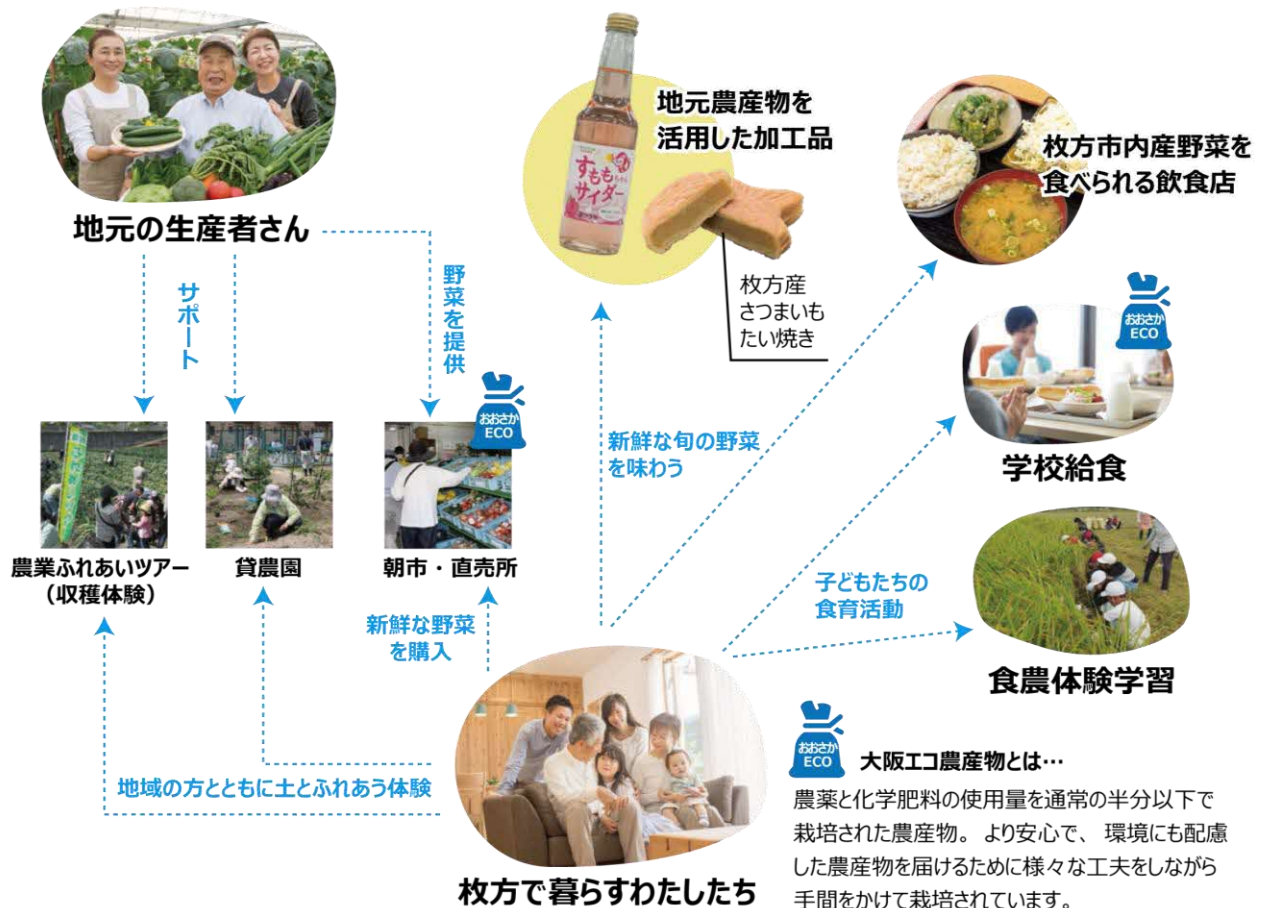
地元の生産者さん

サポート

野菜を提供

おおさかECO

農業ふれあいツアー（収穫体験）

貸農園

朝市・直売所

新鮮な野菜を購入

地域の方とともに土とふれあう体験

地元農産物を活用した加工品

すももサイダー

枚方産さつまいもたい焼き

新鮮な旬の野菜を味わう

枚方市内産野菜を食べられる飲食店

おおさかECO

学校給食

子どもたちの食育活動

食農体験学習

枚方で暮らすわたしたち

おおさかECO

大阪エコ農産物とは…

農薬と化学肥料の使用量を通常の半分以下で栽培された農産物。より安心で、環境にも配慮した農産物を届けるために様々な工夫をしながら手間をかけて栽培されています。